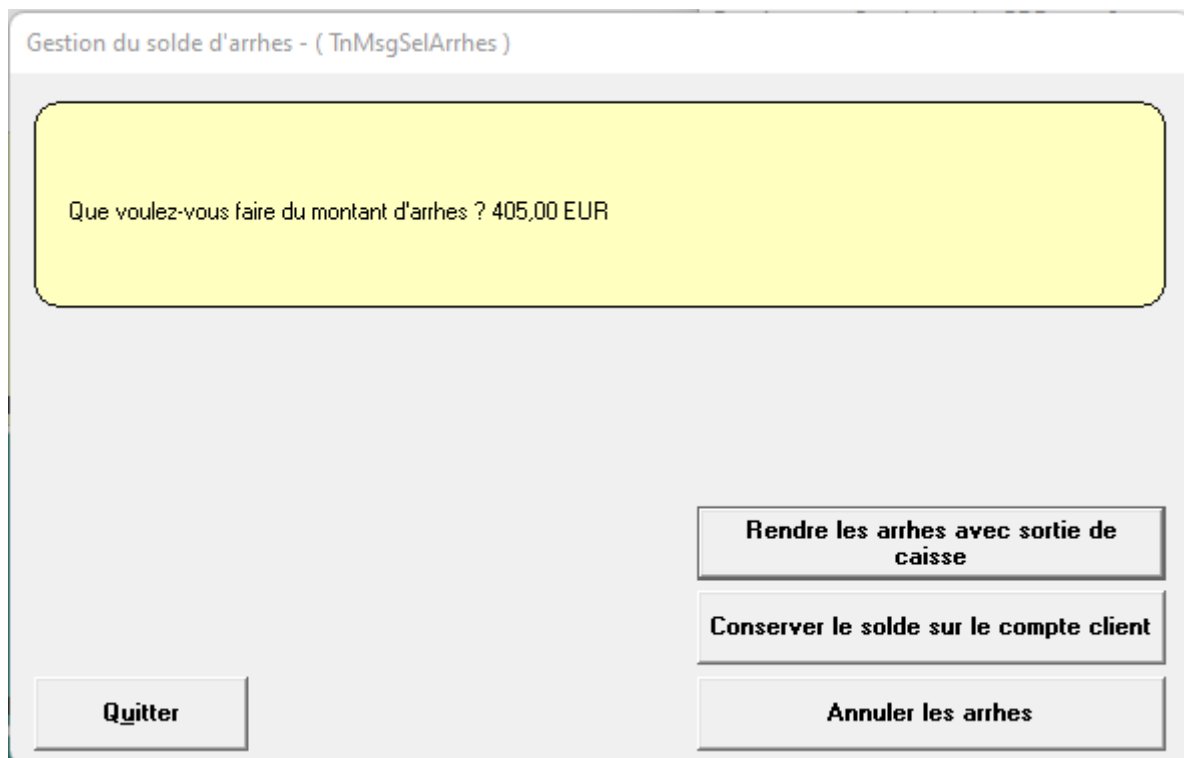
Gestion du solde d'arrhes - ( TnMsgSelArrhes )

Que voulez-vous faire du montant d'arrhes ? 405,00 EUR

Rendre les arrhes avec sortie de caisse

Conserver le solde sur le compte client

Quitter

Annuler les arrhes